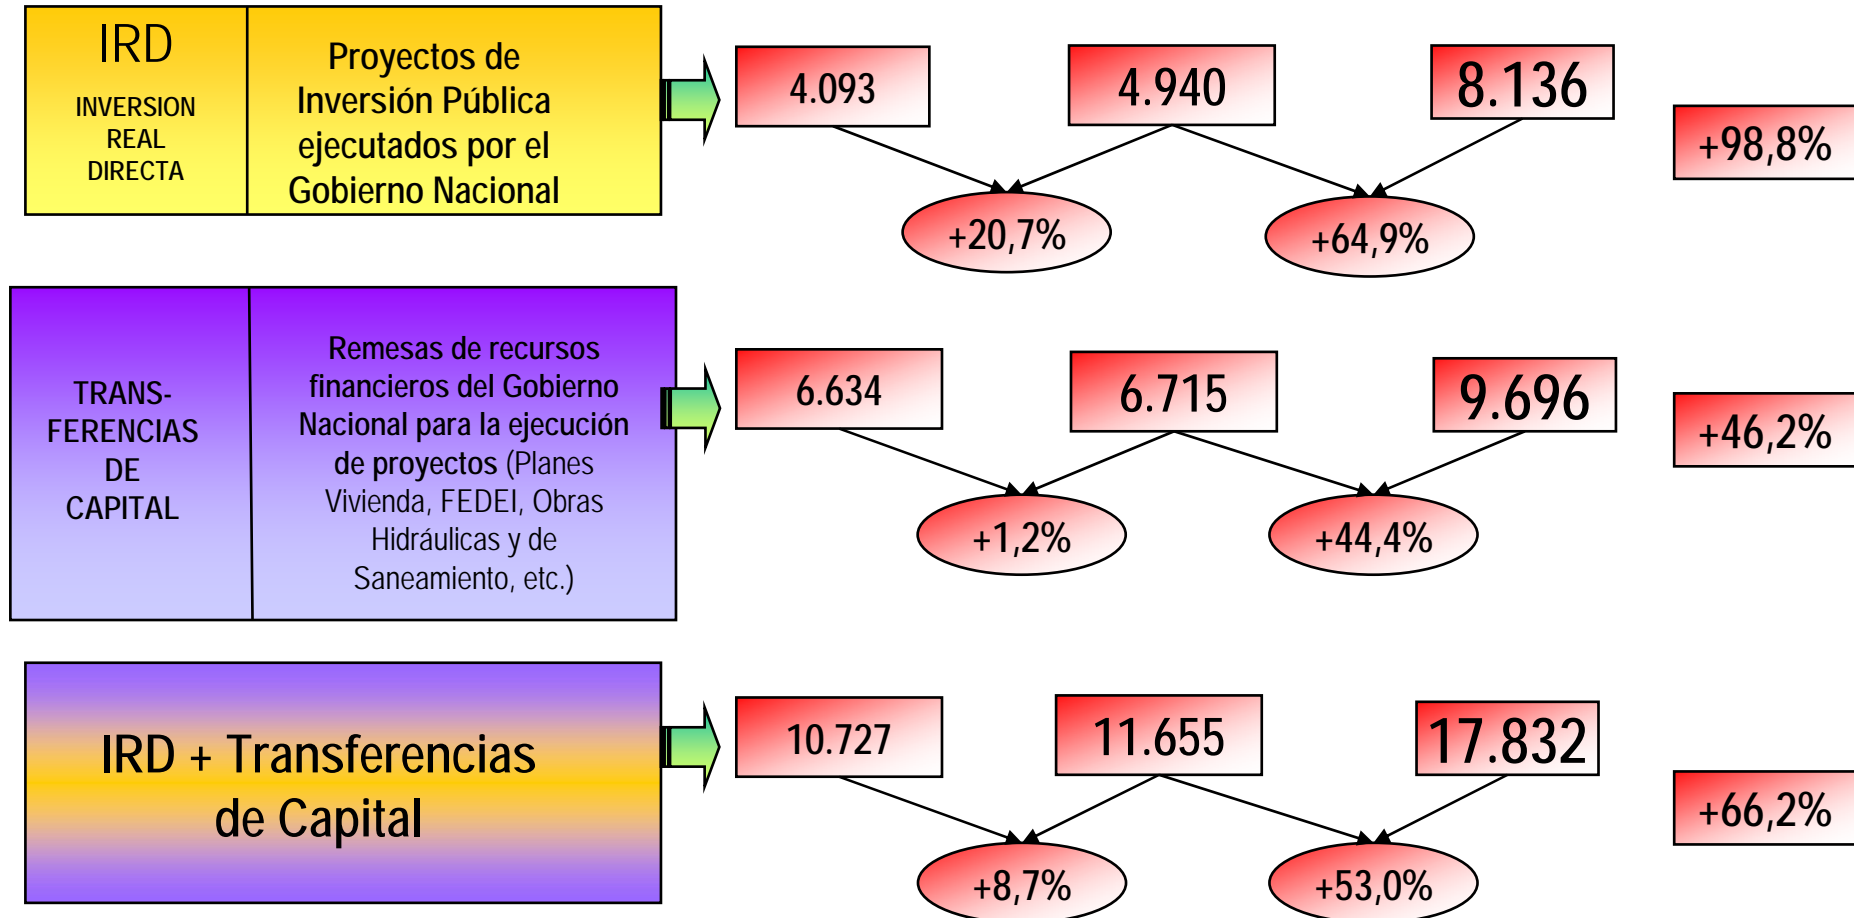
IRD

INVERSION REAL DIRECTA

Proyectos de Inversión Pública ejecutados por el Gobierno Nacional

4.093

4.940

8.136

+20,7%

+64,9%

+98,8%

TRANS-FERENCIAS DE CAPITAL

Remesas de recursos financieros del Gobierno Nacional para la ejecución de proyectos (Planes Vivienda, FEDEI, Obras Hidráulicas y de Saneamiento, etc.)

6.634

6.715

9.696

+1,2%

+44,4%

+46,2%

IRD + Transferencias de Capital

10.727

11.655

17.832

+8,7%

+53,0%

+66,2%